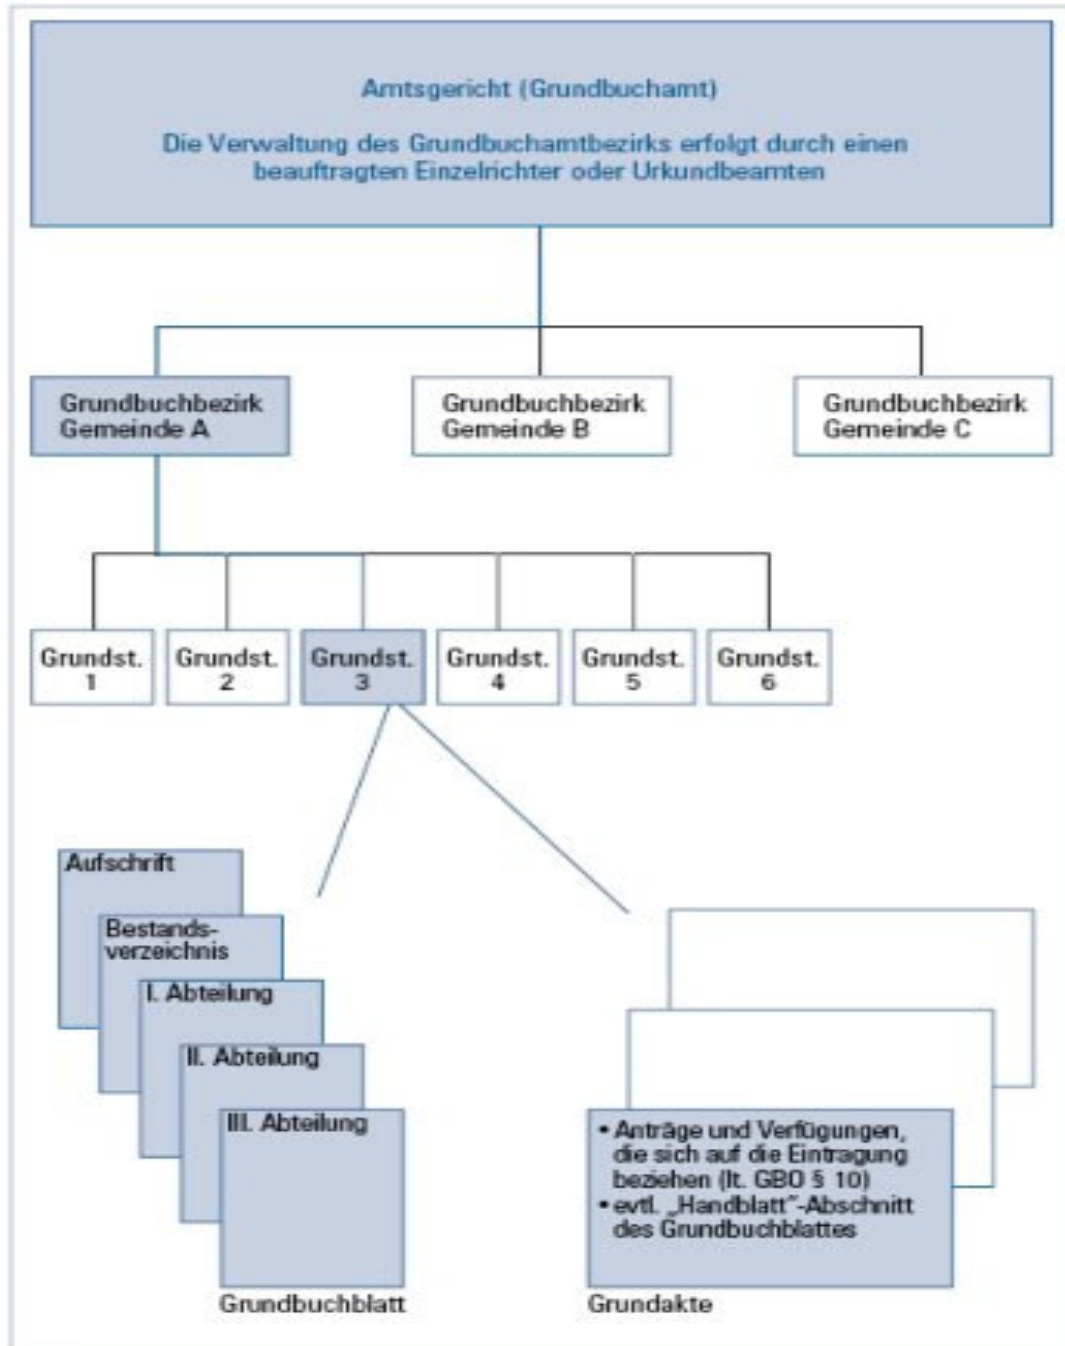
Amtsgericht (Grundbuchamt)

Die Verwaltung des Grundbuchamtbezirks erfolgt durch einen beauftragten Einzelrichter oder Urkundbeamten

Grundbuchbezirk Gemeinde A

Grundbuchbezirk Gemeinde B

Grundbuchbezirk Gemeinde C

Grundst. 1

Grundst. 2

Grundst. 3

Grundst. 4

Grundst. 5

Grundst. 6

Aufschrift

Bestandsverzeichnis

I. Abteilung

II. Abteilung

III. Abteilung

Grundbuchblatt

• Anträge und Verfügungen, die sich auf die Eintragung beziehen (lt. GBO § 10)
• evtl. „Handblatt"-Abschnitt des Grundbuchblattes

Grundakte